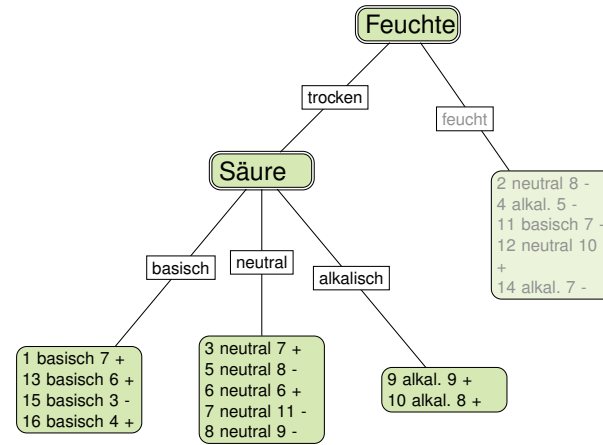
Feuchte

trocken

feucht

Säure

2 neutral 8 -
4 alkal. 5 -
11 basisch 7 -
12 neutral 10 +
14 alkal. 7 -

basisch

neutral

alkalisch

1 basisch 7 +
13 basisch 6 +
15 basisch 3 -
16 basisch 4 +

3 neutral 7 +
5 neutral 8 -
6 neutral 6 +
7 neutral 11 -
8 neutral 9 -

9 alkal. 9 +
10 alkal. 8 +